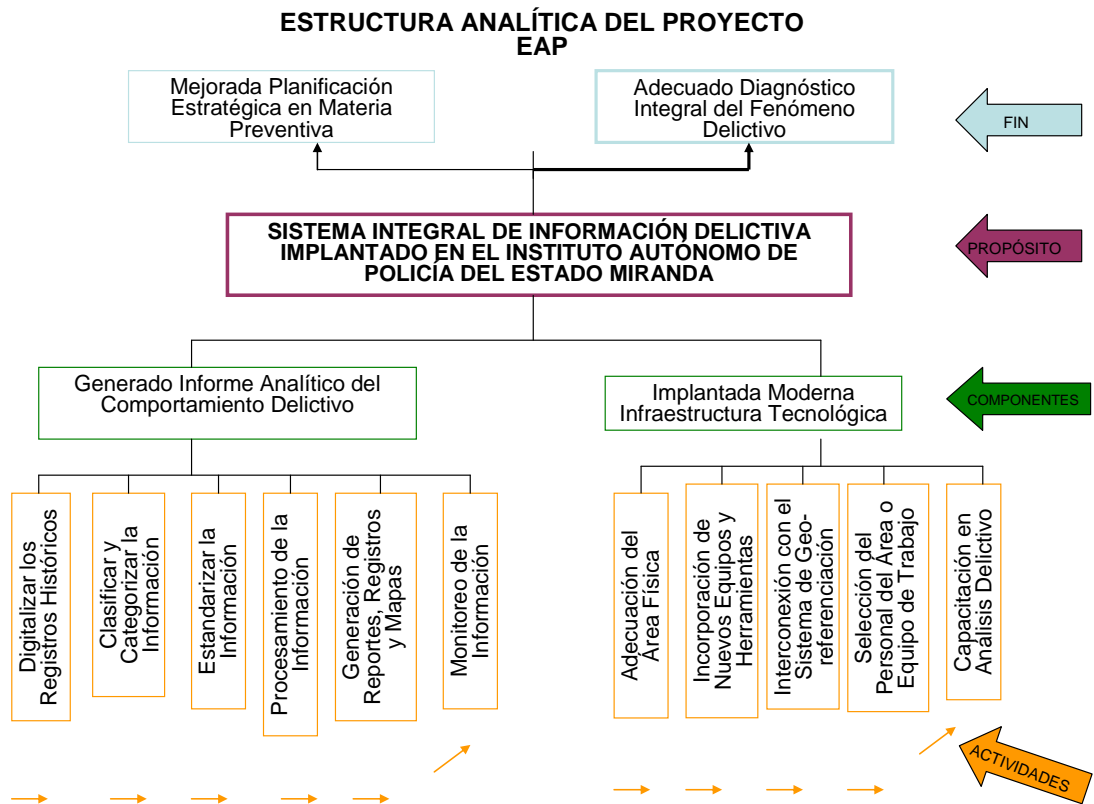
ESTRUCTURA ANALÍTICA DEL PROYECTO
EAP

Mejorada Planificación Estratégica en Materia Preventiva

Adecuado Diagnóstico Integral del Fenómeno Delictivo

FIN

SISTEMA INTEGRAL DE INFORMACIÓN DELICTIVA IMPLANTADO EN EL INSTITUTO AUTÓNOMO DE POLICÍA DEL ESTADO MIRANDA

PROPÓSITO

Generado Informe Analítico del Comportamiento Delictivo

Implantada Moderna Infraestructura Tecnológica

COMPONENTES

Digitalizar los Registros Históricos

Clasificar y Categorizar la Información

Estandarizar la Información

Procesamiento de la Información

Generación de Reportes, Registros y Mapas

Monitoreo de la Información

Adecuación del Área Física

Incorporación de Nuevos Equipos y Herramientas

Interconexión con el Sistema de Geo-referenciación

Selección del Personal del Área o Equipo de Trabajo

Capacitación en Análisis Delictivo

ACTIVIDADES